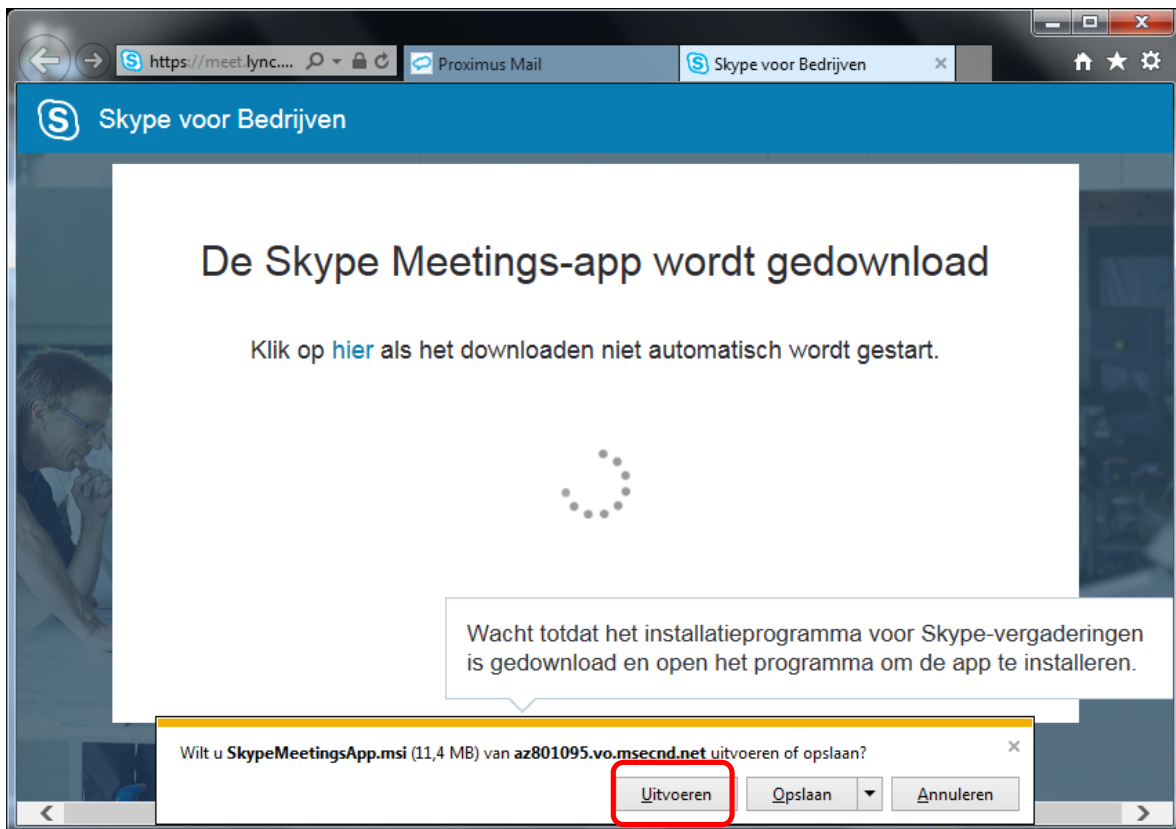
https://meet.lync....

Proximus Mail

Skype voor Bedrijven

Skype voor Bedrijven

De Skype Meetings-app wordt gedownload

Klik op hier als het downloaden niet automatisch wordt gestart.

Wacht totdat het installatieprogramma voor Skype-vergaderingen is gedownload en open het programma om de app te installeren.

Wilt u SkypeMeetingsApp.msi (11,4 MB) van az801095.vo.msecnd.net uitvoeren of opslaan?

Uitvoeren

Opslaan

Annuleren